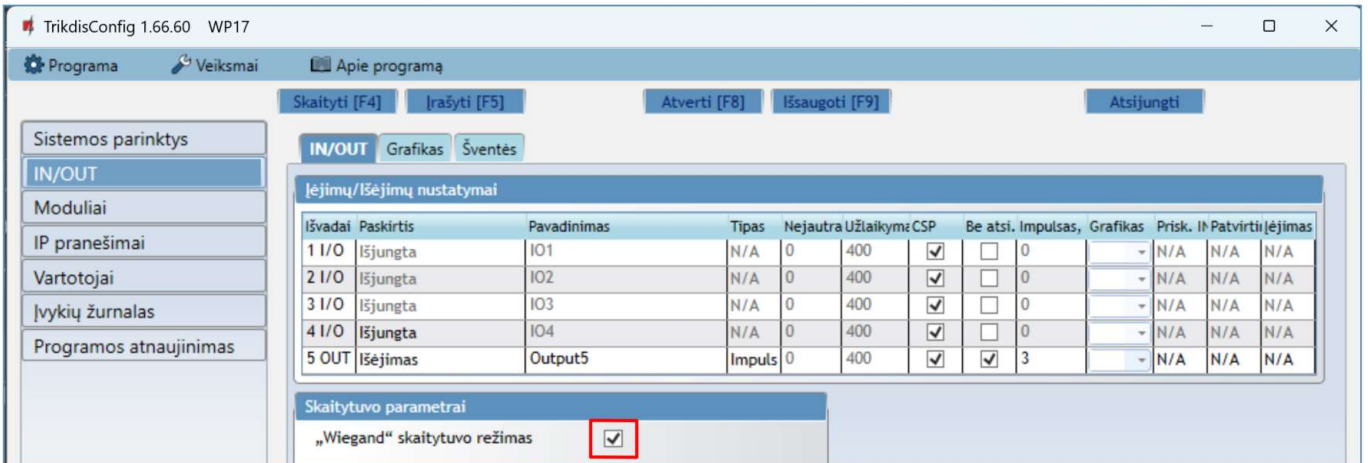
TrikdisConfig 1.66.60 WP17

Programa Veiksmai Apie programą

Skaityti [F4] Įrašyti [F5] Atverti [F8] Išsaugoti [F9] Atsijungti

Sistemos parinktys
IN/OUT
Moduliai
IP pranešimai
Vartotojai
Įvykių žurnalas
Programos atnaujinimas

IN/OUT Grafikas Šventės

Įėjimų/Išėjimų nustatymai

| Išvadai | Paskirtis | Pavadinimas | Tipas | Nejautra | Užlaikyma | CSP | Be atsi. | Impulsas, | Grafikas | Prisk. IN | Patvirti | Įėjimas |
|---|---|---|---|---|---|---|---|---|---|---|---|---|
| 1 I/O | Išjungta | IO1 | N/A | 0 | 400 | ✓ | ☐ | 0 | | N/A | N/A | N/A |
| 2 I/O | Išjungta | IO2 | N/A | 0 | 400 | ✓ | ☐ | 0 | | N/A | N/A | N/A |
| 3 I/O | Išjungta | IO3 | N/A | 0 | 400 | ✓ | ☐ | 0 | | N/A | N/A | N/A |
| 4 I/O | Išjungta | IO4 | N/A | 0 | 400 | ✓ | ☐ | 0 | | N/A | N/A | N/A |
| 5 OUT | Išėjimas | Output5 | Impuls | 0 | 400 | ✓ | ✓ | 3 | | N/A | N/A | N/A |

Skaitytuvo parametrai

„Wiegand“ skaitytuvo režimas ✓